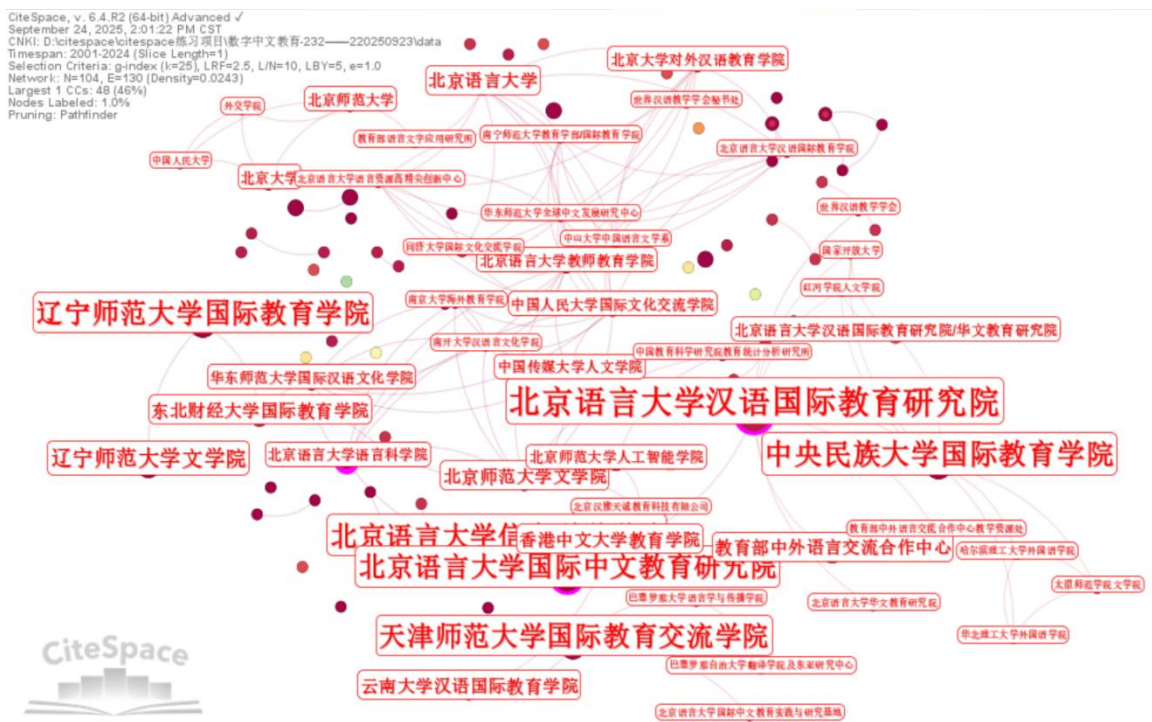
CiteSpace, v. 6.4.R2 (64-bit) Advanced ✓
September 24, 2025, 2:01:22 PM CST
CNKI: D:\citespace\citespace练习项目\数字中文教育-232——220250923\data
Timespan: 2001-2024 (Slice Length=1)
Selection Criteria: g-index (k=25), LRF=2.5, L/N=10, LBY=5, e=1.0
Network: N=104, E=130 (Density=0.0243)
Largest 1 CCs: 48 (46%)
Nodes Labeled: 1.0%
Pruning: Pathfinder

北京大学对外汉语教育学院
北京语言大学
北京师范大学
外交学院
世界汉语教学学会秘书处
教育部语言文字应用研究所
南宁师范大学教育学部/国际教育学院
北京语言大学汉语国际教育学院
中国人民大学
北京大学
北京语言大学语言资源高精尖创新中心
世界汉语教学学会
华东师范大学全球中文发展研究中心
中山大学中国语言文学系
国家开放大学
同济大学国际文化交流学院
北京语言大学教师教育学院
红河学院人文学院
辽宁师范大学国际教育学院
南京大学海外教育学院
中国人民大学国际文化交流学院
北京语言大学汉语国际教育研究院/华文教育研究院
南开大学汉语言文化学院
中国教育科学研究院教育统计分析研究所
中国传媒大学人文学院
华东师范大学国际汉语文化学院
北京语言大学汉语国际教育研究院
东北财经大学国际教育学院
中央民族大学国际教育学院
辽宁师范大学文学院
北京语言大学语言科学学院
北京师范大学人工智能学院
北京师范大学文学院
北京汉微天诚教育科技有限公司
教育部中外语言交流合作中心教学资源处
北京语言大学信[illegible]
香港中文大学教育学院
教育部中外语言交流合作中心
哈尔滨理工大学外国语学院
北京语言大学国际中文教育研究院
太原师范学院文学院
巴塞罗那大学语言学与传播学院
北京语言大学华文教育研究院
天津师范大学国际教育交流学院
华北理工大学外国语学院
巴塞罗那自治大学翻译学院及东亚研究中心
云南大学汉语国际教育学院
北京语言大学国际中文教育实践与研究基地
CiteSpace